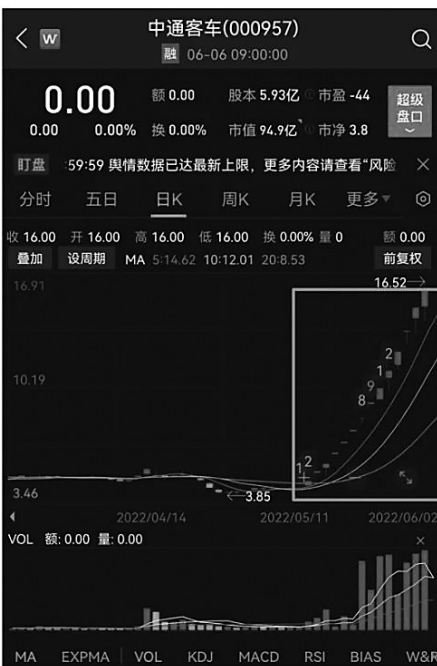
中通客车(000957)
W
融 06-06 09:00:00

0.00
0.00 0.00%
额 0.00
换 0.00%
股本 5.93亿
市值 94.9亿
市盈 -44
市净 3.8
超级盘口

盯盘 :59:59 舆情数据已达最新上限，更多内容请查看“风险

分时 五日 日K 周K 月K 更多

收 16.00 开 16.00 高 16.00 低 16.00 换 0.00% 量 0 额 0.00
叠加 设周期 MA 5:14.62 10:12.01 20:8.53 前复权

16.91
10.19
3.46
16.52
2
9
8
1
2
3.85
2022/04/14 2022/05/11 2022/06/02

VOL 额: 0.00 量: 0.00

MA EXPMA VOL KDJ MACD RSI BIAS W&R